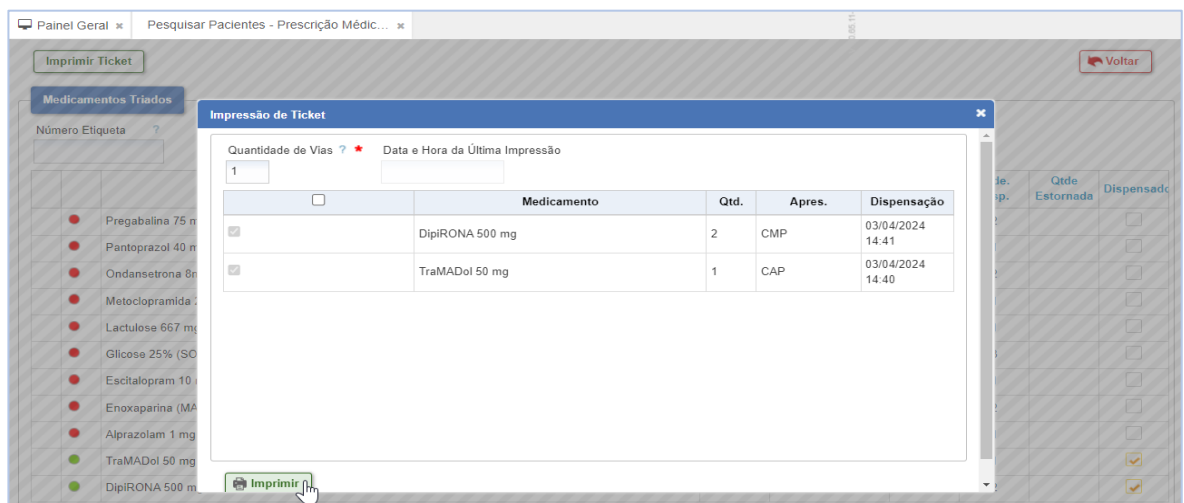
Painel Geral ✖ Pesquisar Pacientes - Prescrição Médic... ✖

Imprimir Ticket

Voltar

Medicamentos Triados

Número Etiqueta ?

Pregabalina 75 m
Pantoprazol 40 m
Ondansetrona 8m
Metoclopramida
Lactulose 667 mg
Glicose 25% (SO
Escitalopram 10
Enoxaparina (MA
Alprazolam 1 mg
TraMADol 50 mg
DipiRONA 500 m

de. sp.

Qtde Estornada

Dispensado

Impressão de Ticket

Quantidade de Vias ? *

1

Data e Hora da Última Impressão

| | Medicamento | Qtd. | Apres. | Dispensação |
|---|---|---|---|---|
| | DipiRONA 500 mg | 2 | CMP | 03/04/2024 14:41 |
| | TraMADol 50 mg | 1 | CAP | 03/04/2024 14:40 |

Imprimir